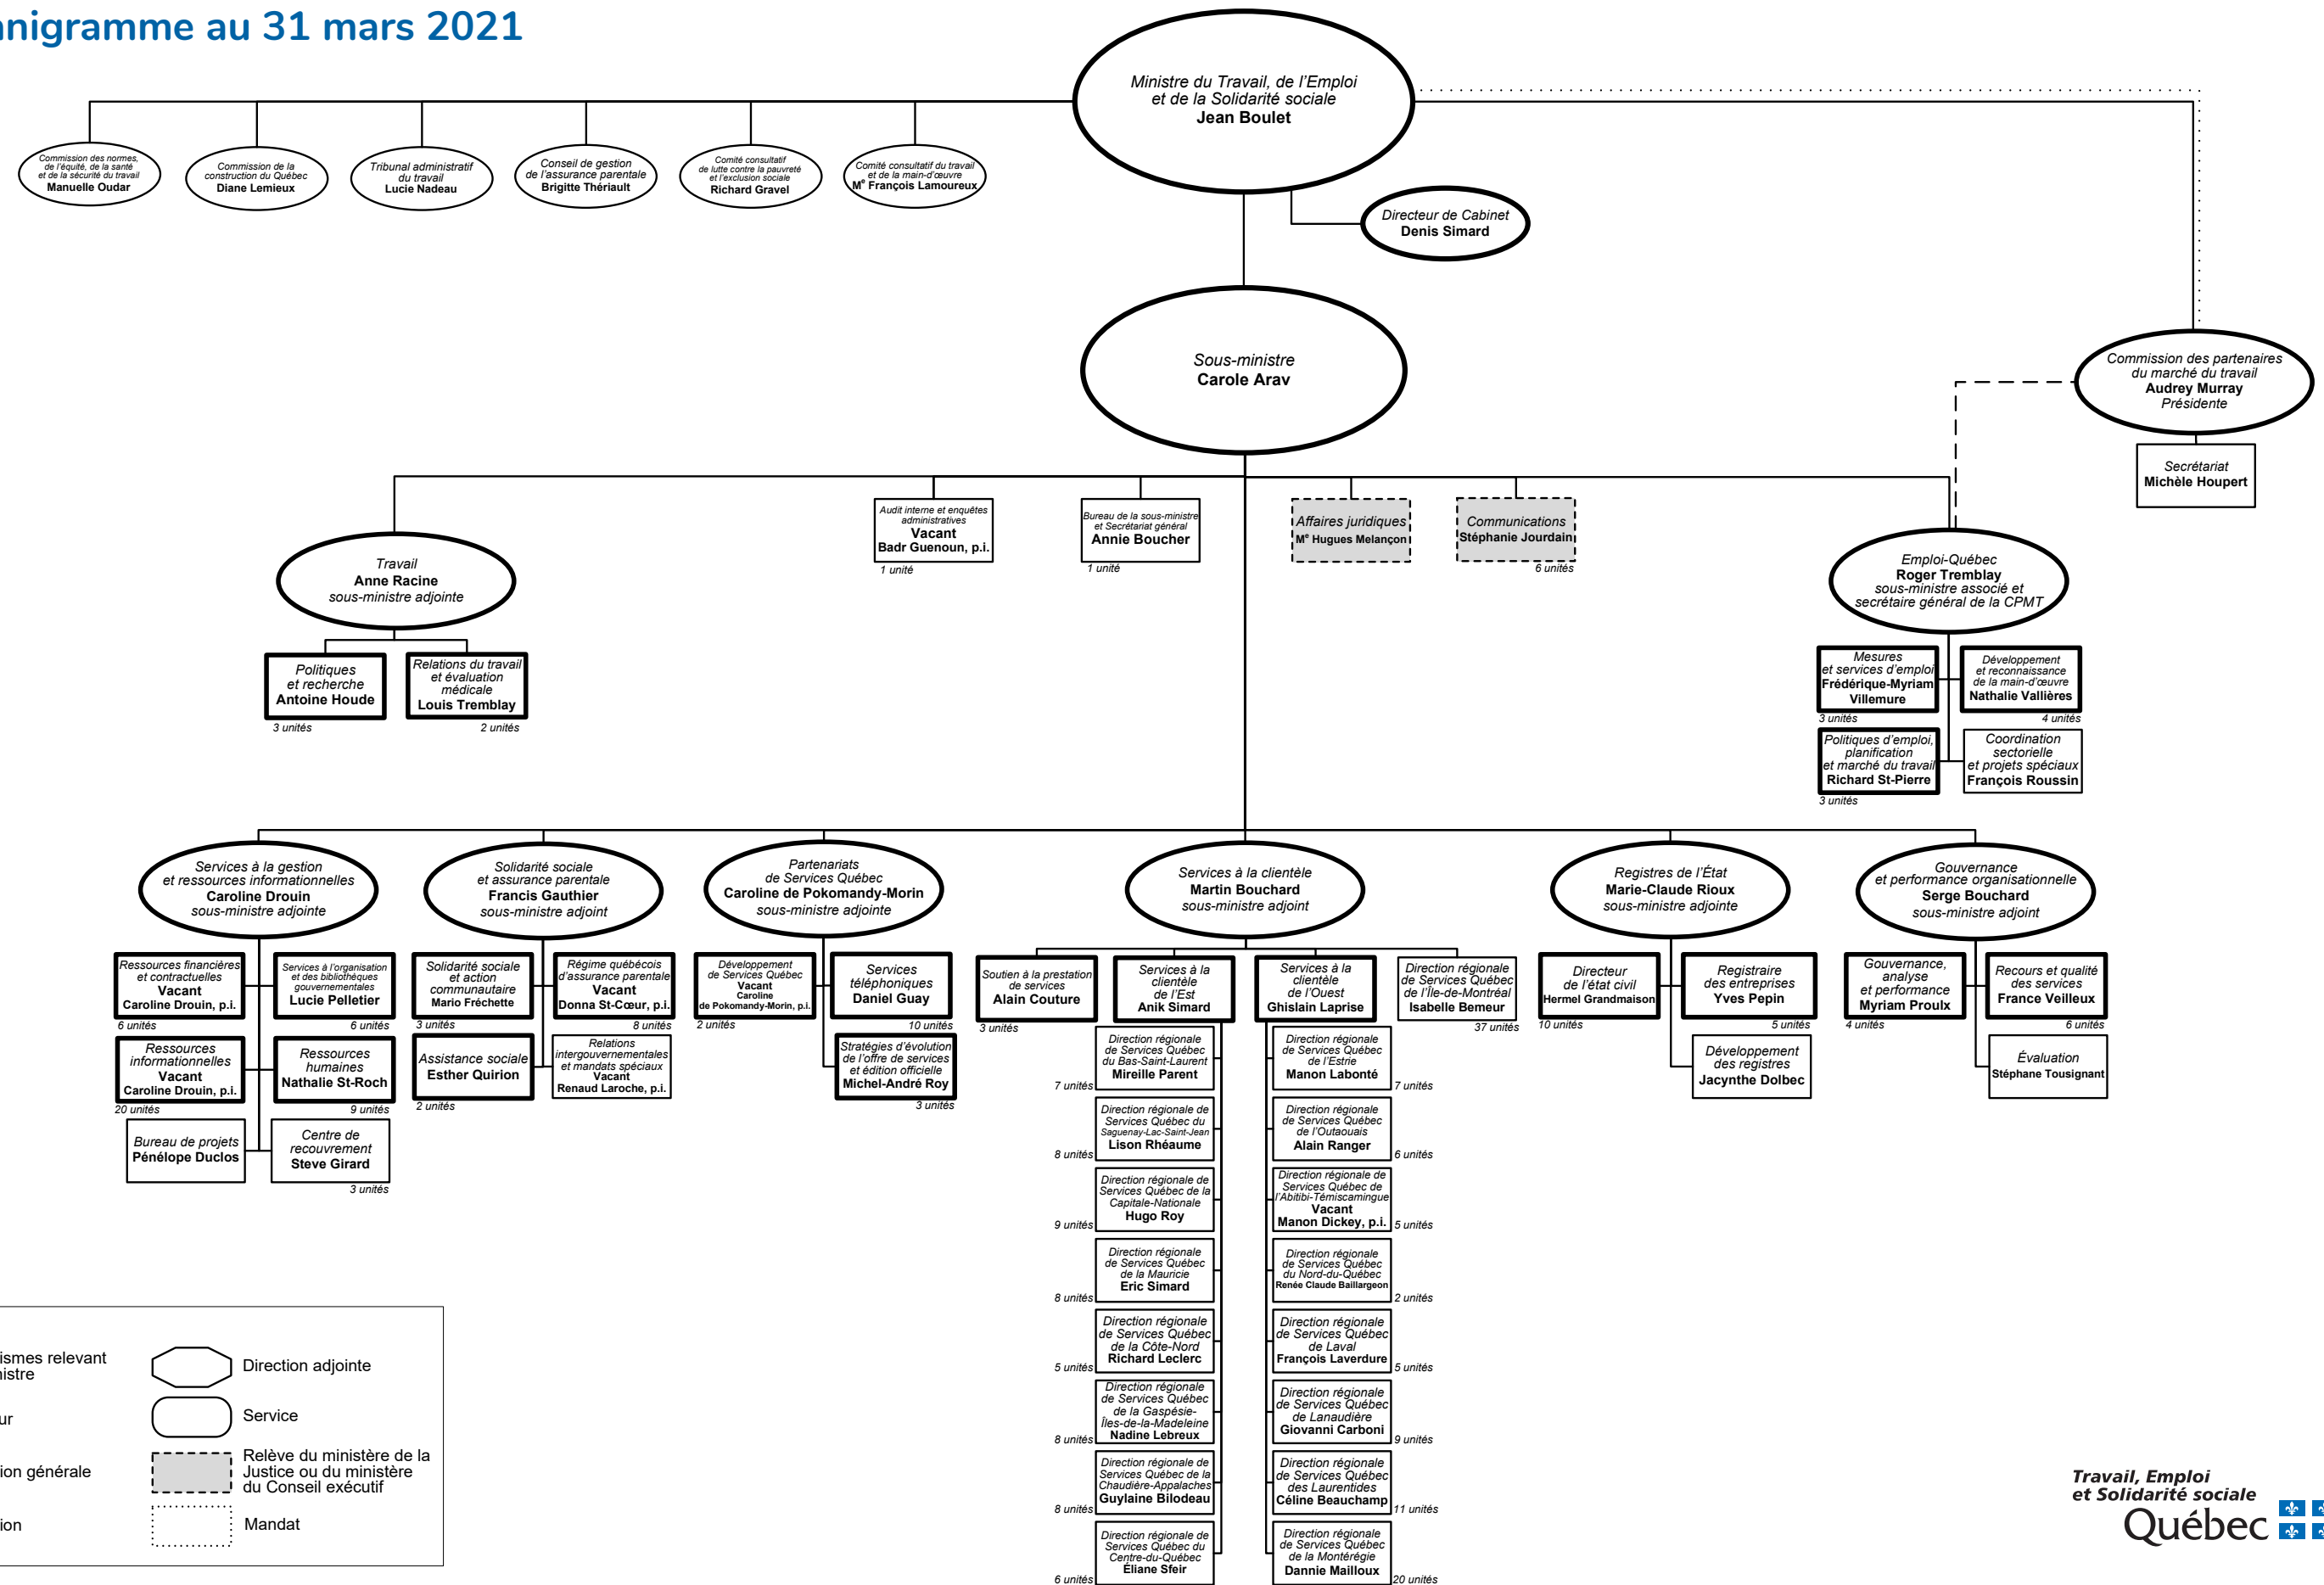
nigramme au 31 mars 2021

Ministre du Travail, de l'Emploi et de la Solidarité sociale
Jean Boulet

Commission des normes, de l'équité, de la santé et de la sécurité du travail
Manuelle Oudar

Commission de la construction du Québec
Diane Lemieux

Tribunal administratif du travail
Lucie Nadeau

Conseil de gestion de l'assurance parentale
Brigitte Thériault

Comité consultatif de lutte contre la pauvreté et l'exclusion sociale
Richard Gravel

Comité consultatif du travail et de la main-d'œuvre
Mᵉ François Lamoureux

Directeur de Cabinet
Denis Simard

Sous-ministre
Carole Arav

Commission des partenaires du marché du travail
Audrey Murray
Présidente

Secrétariat
Michèle Houpert

Audit interne et enquêtes administratives
Vacant
Badr Guenoun, p.i.
1 unité

Bureau de la sous-ministre et Secrétariat général
Annie Boucher
1 unité

Affaires juridiques
Mᵉ Hugues Melançon

Communications
Stéphanie Jourdain
6 unités

Travail
Anne Racine
sous-ministre adjointe

Politiques et recherche
Antoine Houde
3 unités

Relations du travail et évaluation médicale
Louis Tremblay
2 unités

Emploi-Québec
Roger Tremblay
sous-ministre associé et secrétaire général de la CPMT

Mesures et services d'emploi
Frédérique-Myriam Villemure
3 unités

Développement et reconnaissance de la main-d'œuvre
Nathalie Vallières
4 unités

Politiques d'emploi, planification et marché du travail
Richard St-Pierre
3 unités

Coordination sectorielle et projets spéciaux
François Roussin

Services à la gestion et ressources informationnelles
Caroline Drouin
sous-ministre adjointe

Ressources financières et contractuelles
Vacant
Caroline Drouin, p.i.
6 unités

Services à l'organisation et des bibliothèques gouvernementales
Lucie Pelletier
6 unités

Ressources informationnelles
Vacant
Caroline Drouin, p.i.
20 unités

Ressources humaines
Nathalie St-Roch
9 unités

Bureau de projets
Pénélope Duclos

Centre de recouvrement
Steve Girard
3 unités

Solidarité sociale et assurance parentale
Francis Gauthier
sous-ministre adjoint

Solidarité sociale et action communautaire
Mario Fréchette
3 unités

Régime québécois d'assurance parentale
Vacant
Donna St-Cœur, p.i.
8 unités

Assistance sociale
Esther Quirion
2 unités

Relations intergouvernementales et mandats spéciaux
Vacant
Renaud Laroche, p.i.

Partenariats de Services Québec
Caroline de Pokomandy-Morin
sous-ministre adjointe

Développement de Services Québec
Vacant
Caroline de Pokomandy-Morin, p.i.
2 unités

Services téléphoniques
Daniel Guay
10 unités

Stratégies d'évolution de l'offre de services et édition officielle
Michel-André Roy
3 unités

Services à la clientèle
Martin Bouchard
sous-ministre adjoint

Soutien à la prestation de services
Alain Couture
3 unités

Services à la clientèle de l'Est
Anik Simard

Services à la clientèle de l'Ouest
Ghislain Laprise

Direction régionale de Services Québec de l'Île-de-Montréal
Isabelle Bemeur
37 unités

Direction régionale de Services Québec du Bas-Saint-Laurent
Mireille Parent
7 unités

Direction régionale de Services Québec du Saguenay-Lac-Saint-Jean
Lison Rhéaume
8 unités

Direction régionale de Services Québec de la Capitale-Nationale
Hugo Roy
9 unités

Direction régionale de Services Québec de la Mauricie
Eric Simard
8 unités

Direction régionale de Services Québec de la Côte-Nord
Richard Leclerc
5 unités

Direction régionale de Services Québec de la Gaspésie-Îles-de-la-Madeleine
Nadine Lebreux
8 unités

Direction régionale de Services Québec de la Chaudière-Appalaches
Guylaine Bilodeau
8 unités

Direction régionale de Services Québec du Centre-du-Québec
Éliane Sfeir
6 unités

Direction régionale de Services Québec de l'Estrie
Manon Labonté
7 unités

Direction régionale de Services Québec de l'Outaouais
Alain Ranger
6 unités

Direction régionale de Services Québec de l'Abitibi-Témiscamingue
Vacant
Manon Dickey, p.i.
5 unités

Direction régionale de Services Québec du Nord-du-Québec
Renée Claude Baillargeon
2 unités

Direction régionale de Services Québec de Laval
François Laverdure
5 unités

Direction régionale de Services Québec de Lanaudière
Giovanni Carboni
9 unités

Direction régionale de Services Québec des Laurentides
Céline Beauchamp
11 unités

Direction régionale de Services Québec de la Montérégie
Dannie Mailloux
20 unités

Registres de l'État
Marie-Claude Rioux
sous-ministre adjointe

Directeur de l'état civil
Hermel Grandmaison
10 unités

Registraire des entreprises
Yves Pepin
5 unités

Développement des registres
Jacynthe Dolbec

Gouvernance et performance organisationnelle
Serge Bouchard
sous-ministre adjoint

Gouvernance, analyse et performance
Myriam Proulx
4 unités

Recours et qualité des services
France Veilleux
6 unités

Évaluation
Stéphane Tousignant

ismes relevant istre
ur
ion générale
ion

Direction adjointe
Service
Relève du ministère de la Justice ou du ministère du Conseil exécutif
Mandat

Travail, Emploi et Solidarité sociale
Québec